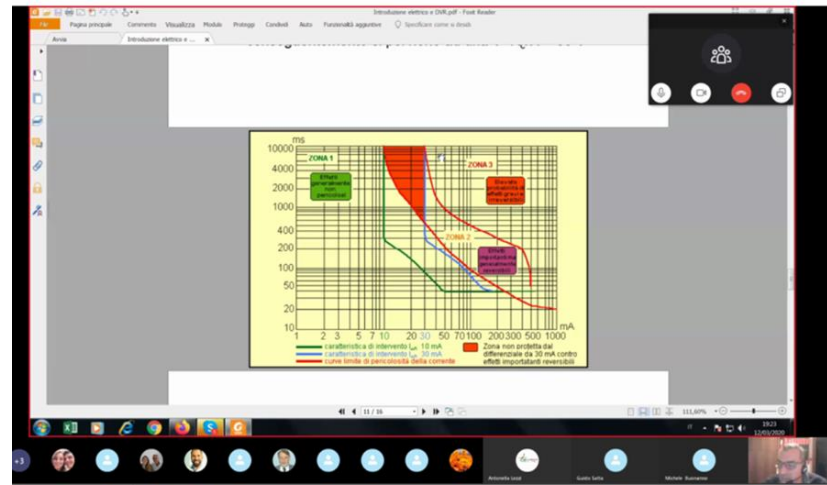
Introduzione elettrico e DVR.pdf - Foxit Reader

File Pagina principale Commento Visualizza Modulo Proteggi Condividi Aiuto Funzionalità aggiuntive Specificare come si desidera

Avvia Introduzione elettrico e ... ×

ms

10000 4000 2000 1000 400 200 100 50 20 10

1 2 3 5 7 10 20 30 50 70 100 200 300 500 1000 mA

ZONA 1

Effetti generalmente non pericolosi

ZONA 3

Elevata probabilità di effetti gravi e irreversibili

ZONA 2

Effetti fisiopatologici generalmente reversibili

caratteristica di intervento $I_{dn}$ 10 mA
caratteristica di intervento $I_{dn}$ 30 mA
curve limite di pericolosità della corrente

Zona non protetta dal differenziale da 30 mA contro effetti importanti reversibili

11 / 16

111,60%

19:23
12/03/2020

+3

Antonella Izzol

Guido Sette

Michele Buonanno